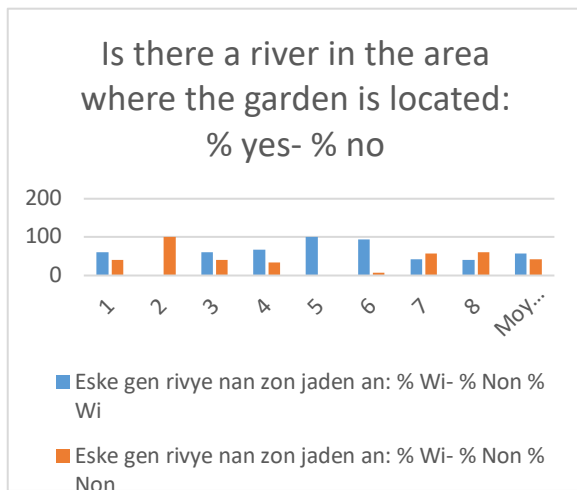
Is there a river in the area where the garden is located: % yes- % no

200
100
0

1
2
3
4
5
6
7
8
Moy...

Eske gen rivye nan zon jaden an: % Wi- % Non % Wi

Eske gen rivye nan zon jaden an: % Wi- % Non % Non